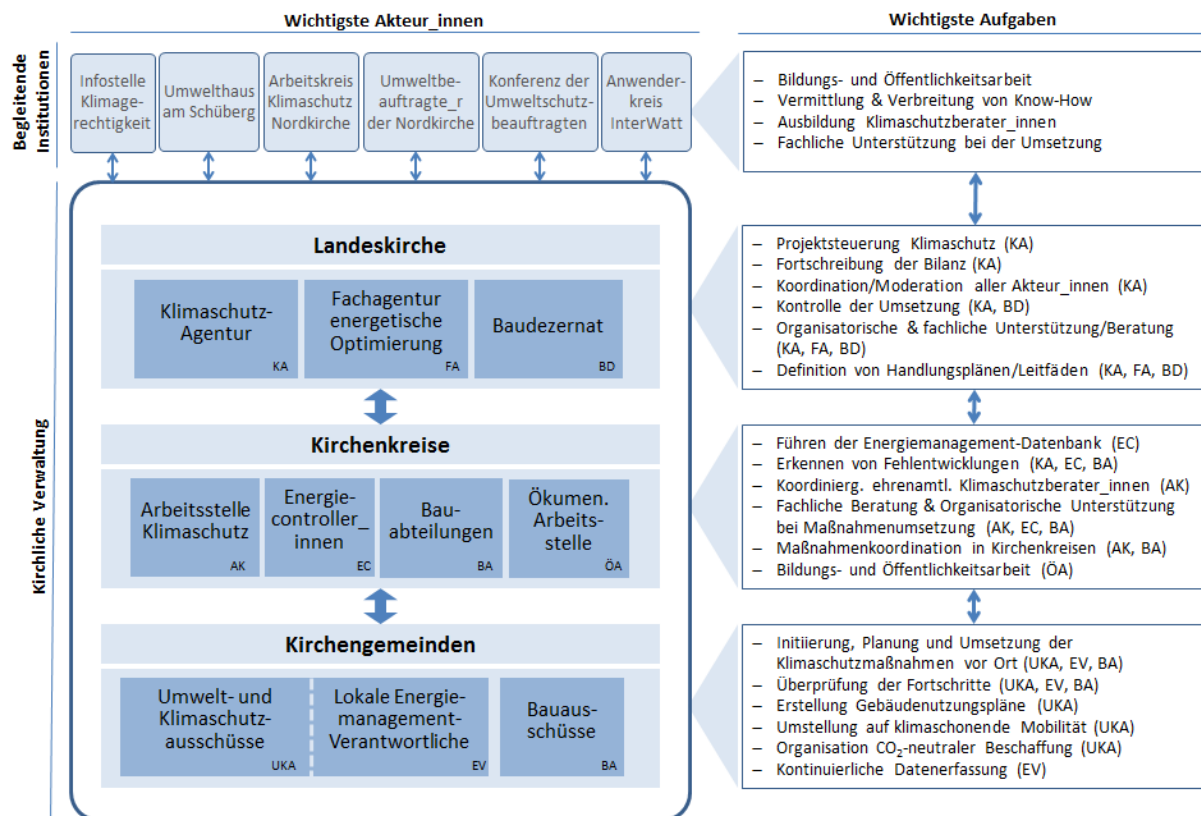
Wichtigste Akteur_innen

Wichtigste Aufgaben

Begleitende Institutionen

Infostelle Klimagerechtigkeit

Umwelthaus am Schüberg

Arbeitskreis Klimaschutz Nordkirche

Umweltbeauftragte_r der Nordkirche

Konferenz der Umweltschutzbeauftragten

Anwenderkreis InterWatt

– Bildungs- und Öffentlichkeitsarbeit
– Vermittlung & Verbreitung von Know-How
– Ausbildung Klimaschutzberater_innen
– Fachliche Unterstützung bei der Umsetzung

Kirchliche Verwaltung

Landeskirche

Klimaschutz-Agentur KA

Fachagentur energetische Optimierung FA

Baudezernat BD

– Projektsteuerung Klimaschutz (KA)
– Fortschreibung der Bilanz (KA)
– Koordination/Moderation aller Akteur_innen (KA)
– Kontrolle der Umsetzung (KA, BD)
– Organisatorische & fachliche Unterstützung/Beratung (KA, FA, BD)
– Definition von Handlungsplänen/Leitfäden (KA, FA, BD)

Kirchenkreise

Arbeitsstelle Klimaschutz AK

Energiecontroller_innen EC

Bauabteilungen BA

Ökumen. Arbeitsstelle ÖA

– Führen der Energiemanagement-Datenbank (EC)
– Erkennen von Fehlentwicklungen (KA, EC, BA)
– Koordinierg. ehrenamtl. Klimaschutzberater_innen (AK)
– Fachliche Beratung & Organisatorische Unterstützung bei Maßnahmenumsetzung (AK, EC, BA)
– Maßnahmenkoordination in Kirchenkreisen (AK, BA)
– Bildungs- und Öffentlichkeitsarbeit (ÖA)

Kirchengemeinden

Umwelt- und Klimaschutzausschüsse UKA

Lokale Energiemanagement-Verantwortliche EV

Bauausschüsse BA

– Initiierung, Planung und Umsetzung der Klimaschutzmaßnahmen vor Ort (UKA, EV, BA)
– Überprüfung der Fortschritte (UKA, EV, BA)
– Erstellung Gebäudenutzungspläne (UKA)
– Umstellung auf klimaschonende Mobilität (UKA)
– Organisation $CO_2$-neutraler Beschaffung (UKA)
– Kontinuierliche Datenerfassung (EV)